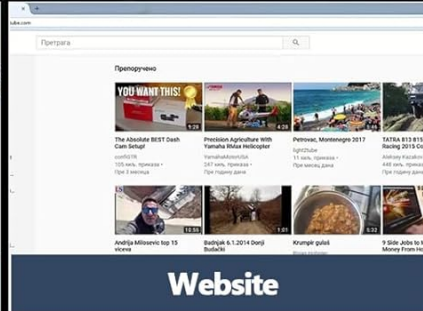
tube.com

Претрага

Препоручено

YOU WANT THIS!

9:36

The Absolute BEST Dash Cam Setup!
cordSTR
105 хиљ. прикази • Пре 3 месеца

Precision Agriculture with Yamaha RMax Helicopter
YamahaMotorUSA
247 хиљ. прикази • Пре годину дана

1:25

Petrovac, Montenegro 2017
light2tube
11 хиљ. прикази • Пре годину дана

TATRA 813 Racing 2015
Aleksey Kazakov
448 хиљ. прикази • Пре годину дана

10:51

Andrija Milosevic top 15 viceva

Badnjak 6.1.2014 Donji Budački

Krumpir gulaš

5:32

9 Side Jobs to Money From Home

Website